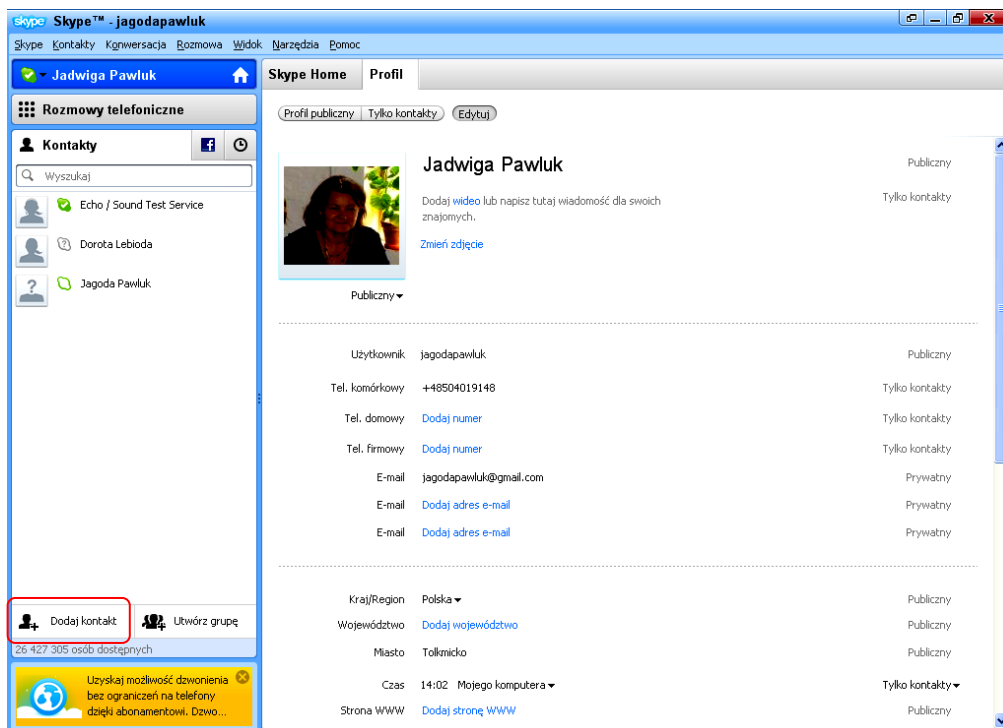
skype Skype™ - jagodapawluk

Skype Kontakty Konwersacja Rozmowa Widok Narzędzia Pomoc

Jadwiga Pawluk

Rozmowy telefoniczne

Kontakty

Wyszukaj

Echo / Sound Test Service

Dorota Lebioda

Jagoda Pawluk

Dodaj kontakt

Utwórz grupę

26 427 305 osób dostępnych

Uzyskaj możliwość dzwonienia bez ograniczeń na telefony dzięki abonamentowi. Dzwo...

Skype Home

Profil

Profil publiczny | Tylko kontakty

Edytuj

Jadwiga Pawluk

Publiczny

Dodaj wideo lub napisz tutaj wiadomość dla swoich znajomych.

Tylko kontakty

Zmień zdjęcie

Publiczny

| | | |
|---|---|---|
| Użytkownik | jagodapawluk | Publiczny |
| Tel. komórkowy | +48504019148 | Tylko kontakty |
| Tel. domowy | Dodaj numer | Tylko kontakty |
| Tel. firmowy | Dodaj numer | Tylko kontakty |
| E-mail | jagodapawluk@gmail.com | Prywatny |
| E-mail | Dodaj adres e-mail | Prywatny |
| E-mail | Dodaj adres e-mail | Prywatny |

| | | |
|---|---|---|
| Kraj/Region | Polska | Publiczny |
| Województwo | Dodaj województwo | Publiczny |
| Miasto | Tolkmicko | Publiczny |
| Czas | 14:02 Mojego komputera | Tylko kontakty |
| Strona WWW | Dodaj stronę WWW | Publiczny |